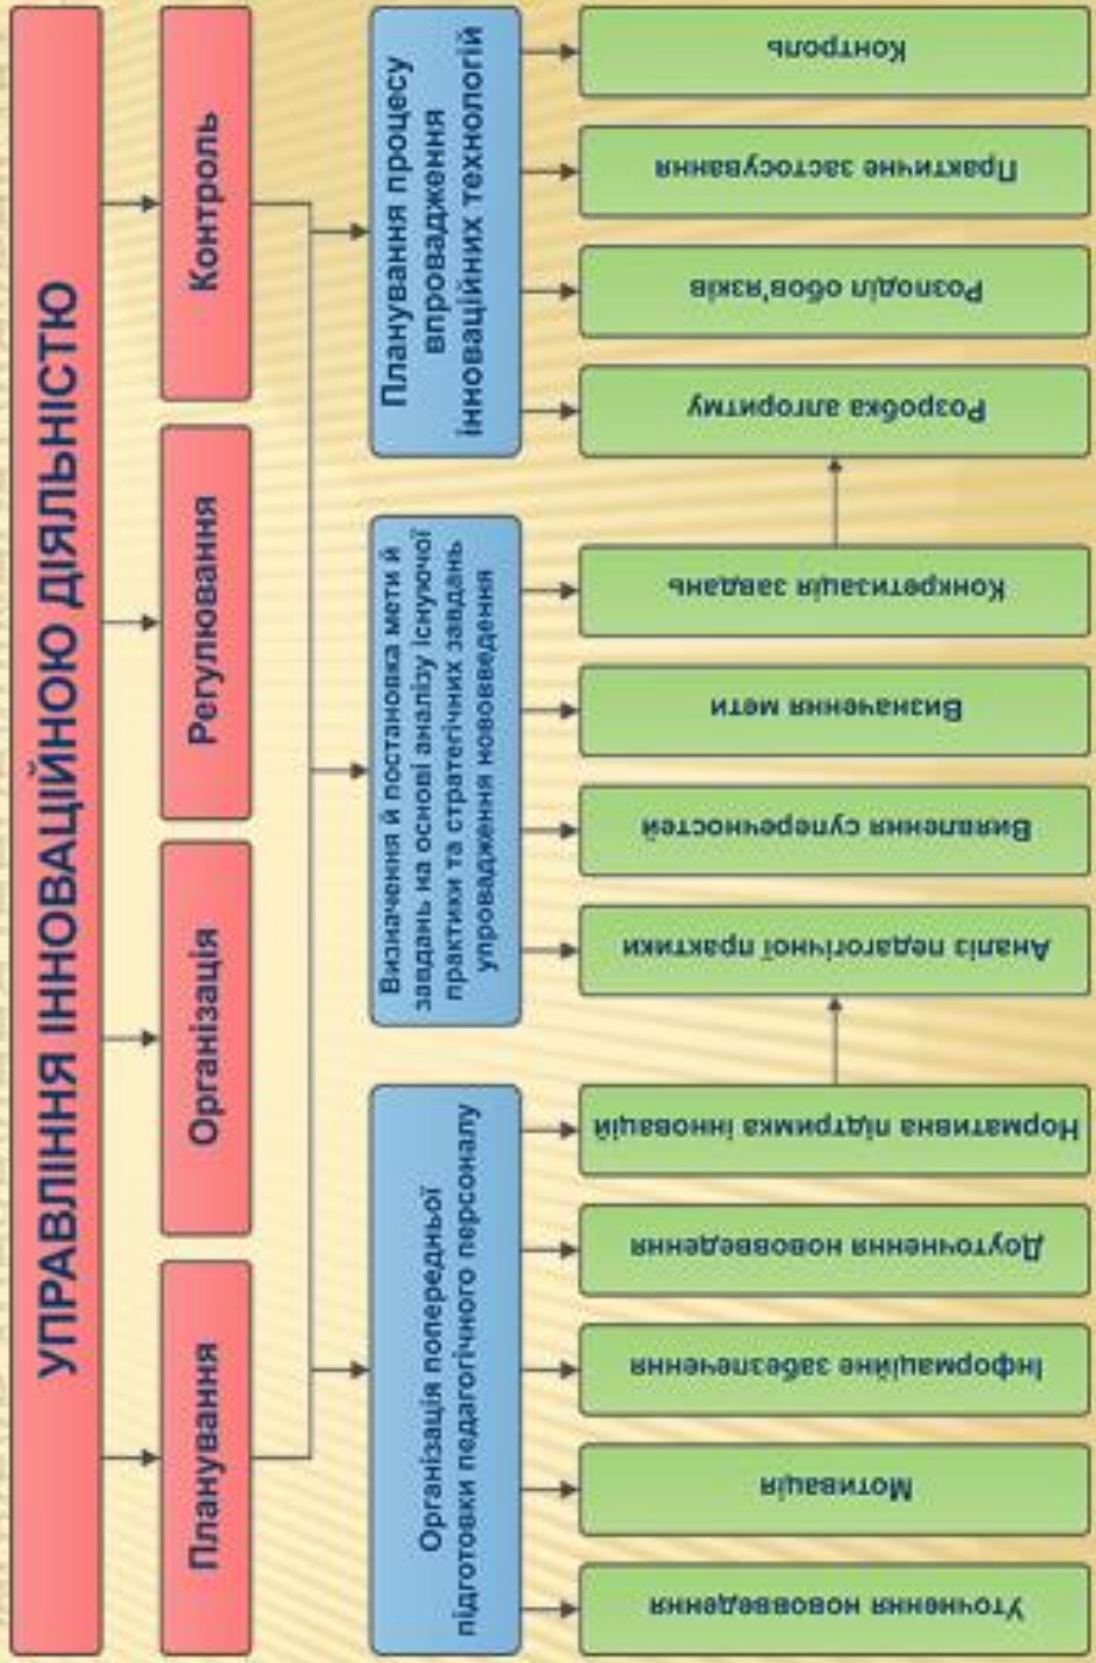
УПРАВЛІННЯ ІННОВАЦІЙНОЮ ДІЯЛЬНІСТЮ

Планування

Організація

Регулювання

Контроль

Організація попередньої підготовки педагогічного персоналу

Визначення й постановка мети й завдань на основі аналізу існуючої практики та стратегічних завдань упровадження нововведення

Планування процесу впровадження інноваційних технологій

Уточнення нововведення

Мотивація

Інформаційне забезпечення

Доуточнення нововведення

Нормативна підтримка інновацій

Аналіз педагогічної практики

Виявлення суперечностей

Визначення мети

Конкретизація завдань

Розробка алгоритму

Розподіл обов'язків

Практичне застосування

Контроль